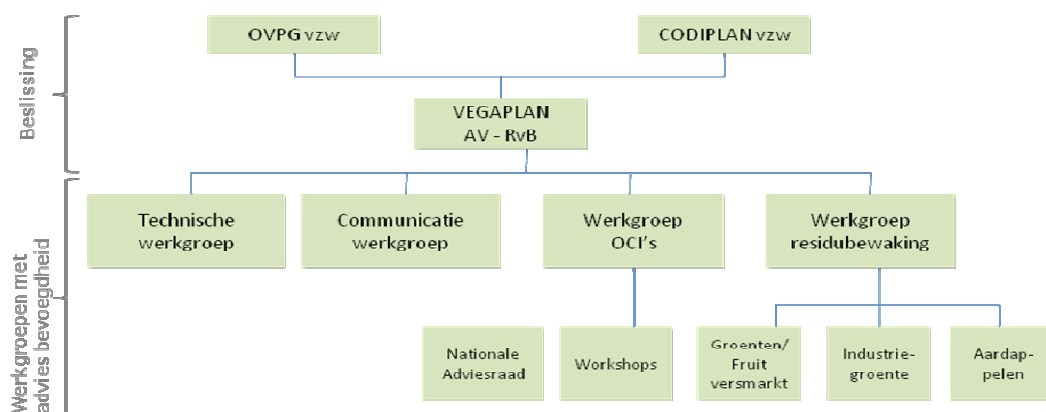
Beslissing

OVPG vzw

CODIPLAN vzw

VEGAPLAN
AV - RvB

Werkgroepen met advies bevoegdheid

Technische werkgroep

Communicatie werkgroep

Werkgroep OCI's

Werkgroep residubewaking

Nationale Adviesraad

Workshops

Groenten/ Fruit versmarkt

Industriegroente

Aardappelen